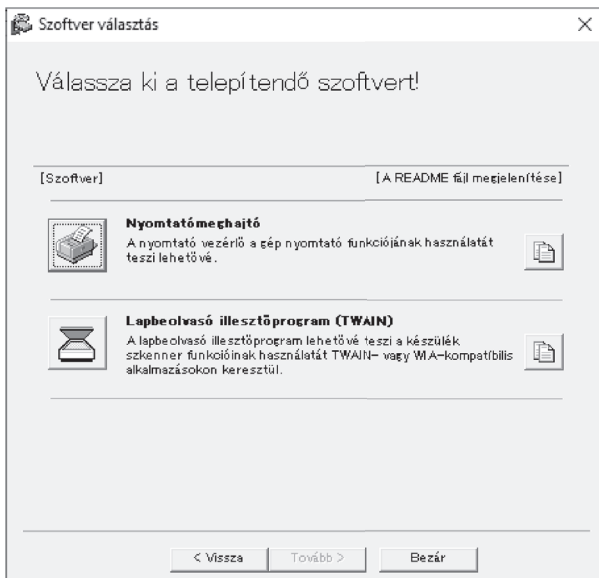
Szoftver választás

Válassza ki a telepítendő szoftvert!

[Szoftver]

[A README fájl megjelenítése]

Nyomtatómeghajtó
A nyomtató vezérlő a gép nyomtató funkciójának használatát teszi lehetővé.

Lapbeolvasó illesztőprogram (TWAIN)
A lapbeolvasó illesztőprogram lehetővé teszi a készülék szkenner funkcióinak használatát TWAIN- vagy WIA-kompatibilis alkalmazásokon keresztül.

< Vissza
Tovább >
Bezár